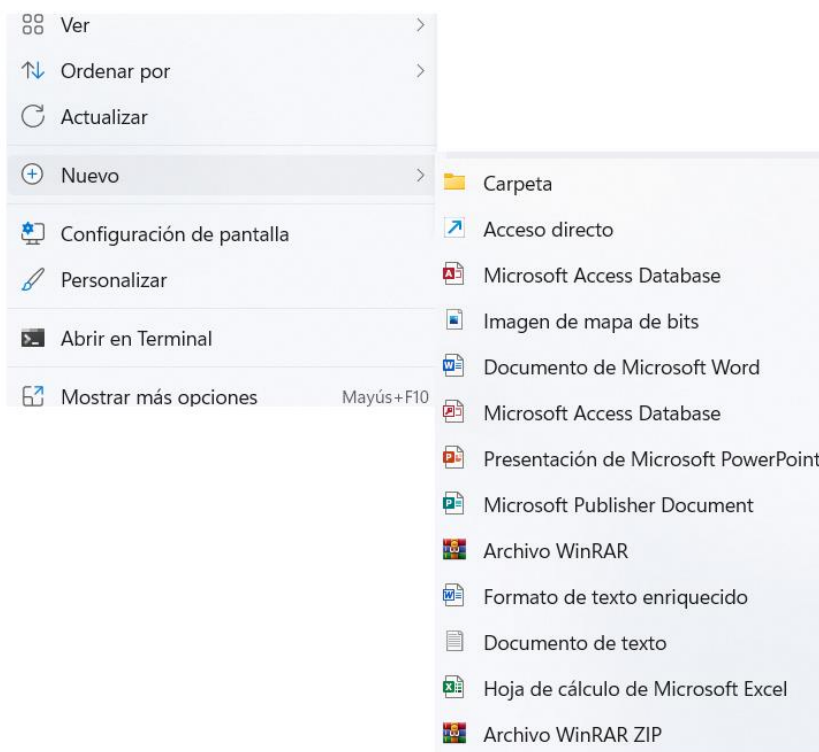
Ver
Ordenar por
Actualizar
Nuevo
Configuración de pantalla
Personalizar
Abrir en Terminal
Mostrar más opciones Mayús+F10

Carpeta
Acceso directo
Microsoft Access Database
Imagen de mapa de bits
Documento de Microsoft Word
Microsoft Access Database
Presentación de Microsoft PowerPoint
Microsoft Publisher Document
Archivo WinRAR
Formato de texto enriquecido
Documento de texto
Hoja de cálculo de Microsoft Excel
Archivo WinRAR ZIP